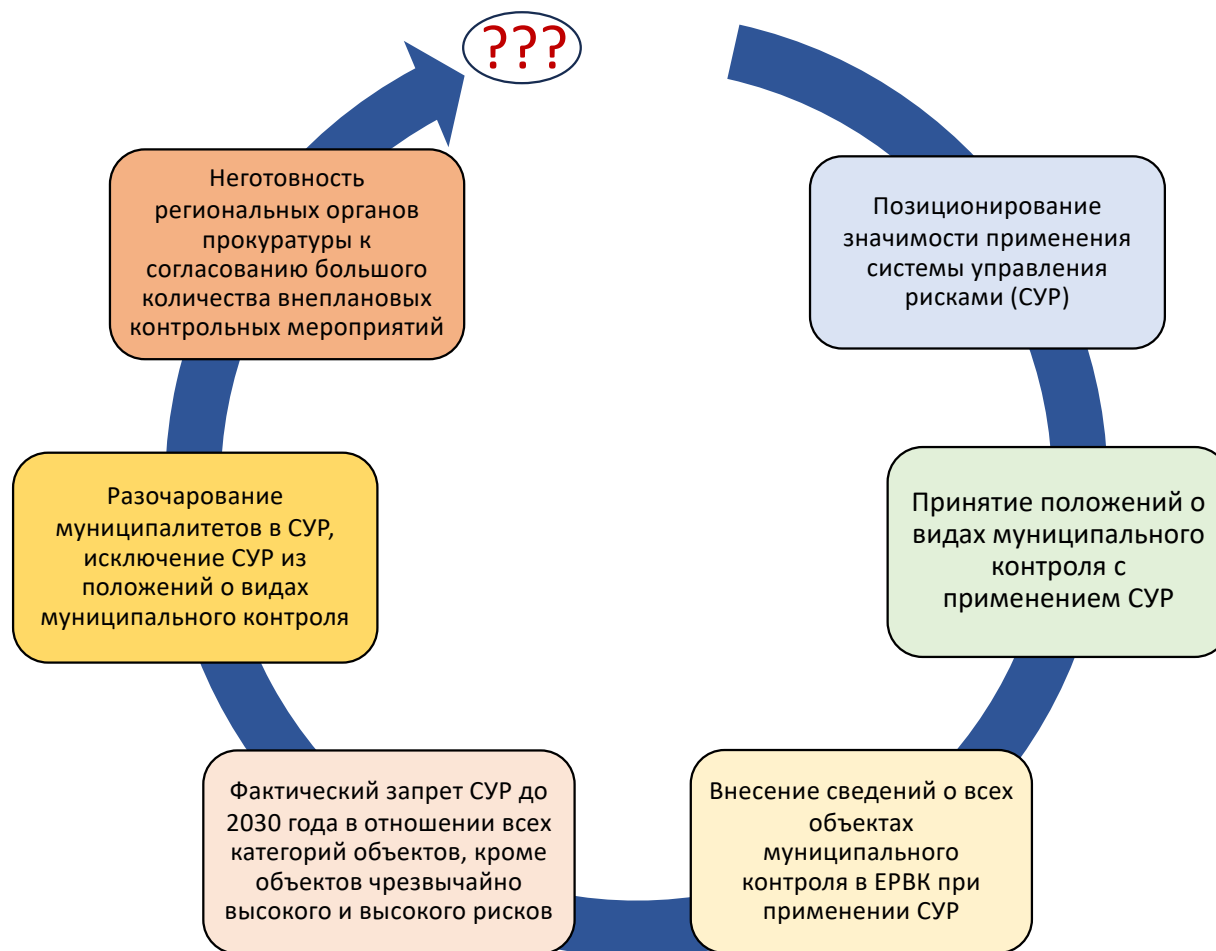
???

Позиционирование значимости применения системы управления рисками (СУР)

Принятие положений о видах муниципального контроля с применением СУР

Внесение сведений о всех объектах муниципального контроля в ЕРВК при применении СУР

Фактический запрет СУР до 2030 года в отношении всех категорий объектов, кроме объектов чрезвычайно высокого и высокого рисков

Разочарование муниципалитетов в СУР, исключение СУР из положений о видах муниципального контроля

Неготовность региональных органов прокуратуры к согласованию большого количества внеплановых контрольных мероприятий